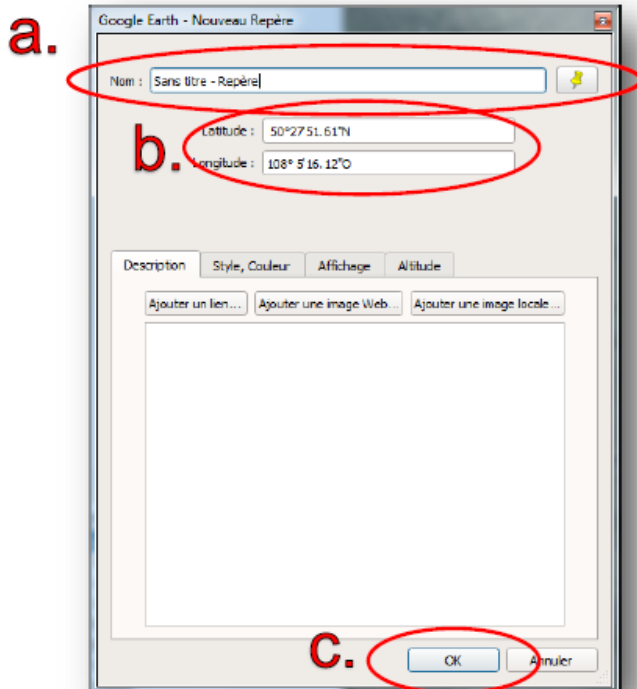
a.

Google Earth - Nouveau Repère

Nom : Sans titre - Repère

b.

Latitude : 50°27'51.61"N

Longitude : 108° 5'16.12"O

Description | Style, Couleur | Affichage | Altitude

Ajouter un lien... | Ajouter une image Web... | Ajouter une image locale...

c.

OK | Annuler